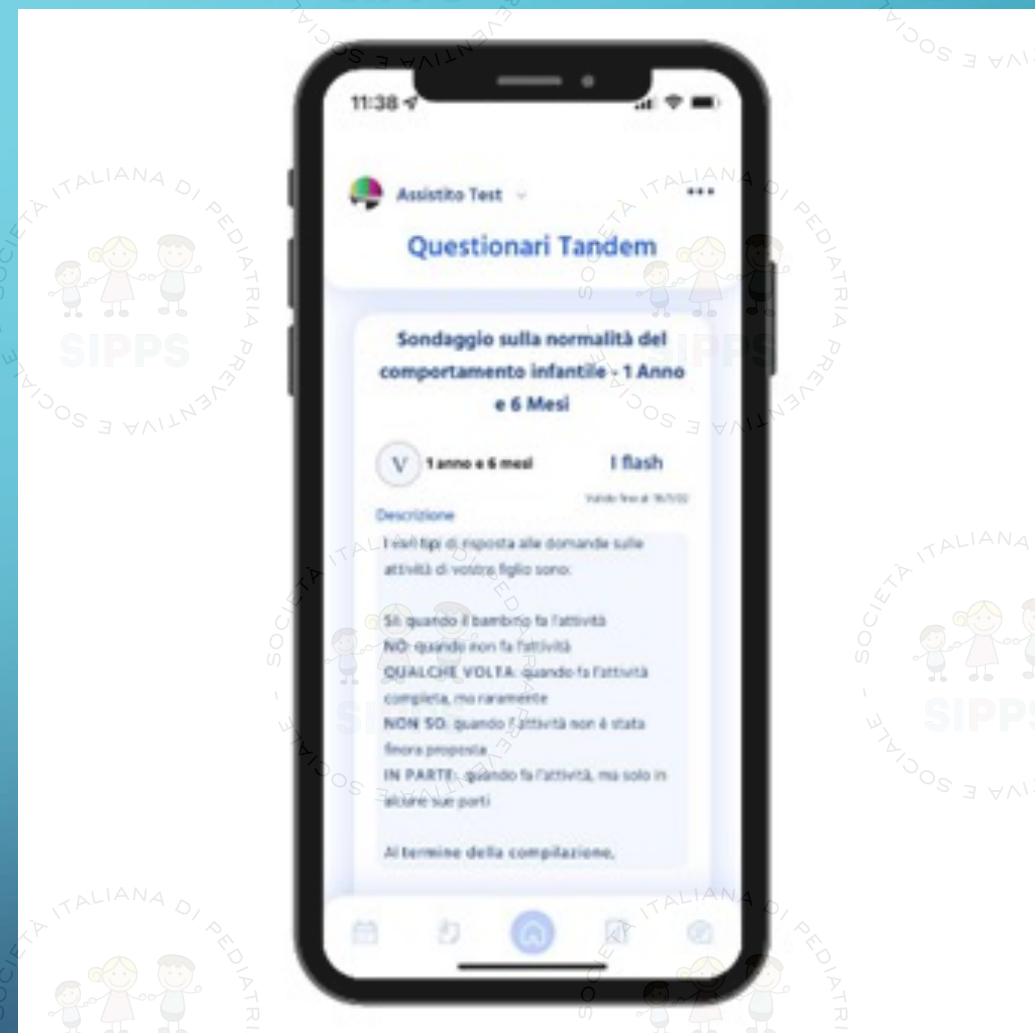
11:38

Assistito Test

Questionari Tandem

Sondaggio sulla normalità del comportamento infantile - 1 Anno e 6 Mesi

V 1 anno e 6 mesi

I flash

Valido fino al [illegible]

Descrizione

I vari tipi di risposta alle domande sulle attività di vostro figlio sono:

SI: quando il bambino fa l'attività
NO: quando non fa l'attività
QUALCHE VOLTA: quando fa l'attività completa, ma raramente
NON SO: quando l'attività non è stata finora proposta
IN PARTE: quando fa l'attività, ma solo in alcune sue parti

Al termine della compilazione,

SOCIETÀ ITALIANA DI PEDIATRIA PREVENTIVA E SOCIALE
SIPPS